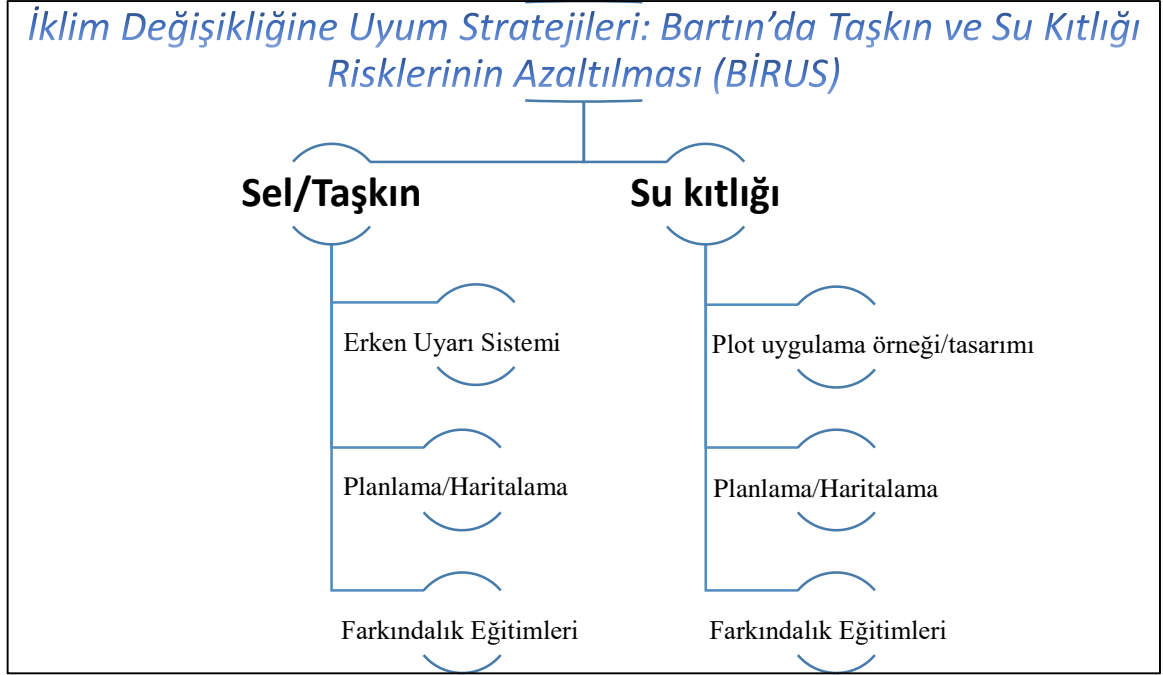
İklim Değişikliğine Uyum Stratejileri: Bartın'da Taşkın ve Su Kıtlığı Risklerinin Azaltılması (BİRUS)

Sel/Taşkın

Erken Uyarı Sistemi

Planlama/Haritalama

Farkındalık Eğitimleri

Su kıtlığı

Plot uygulama örneği/tasarımı

Planlama/Haritalama

Farkındalık Eğitimleri